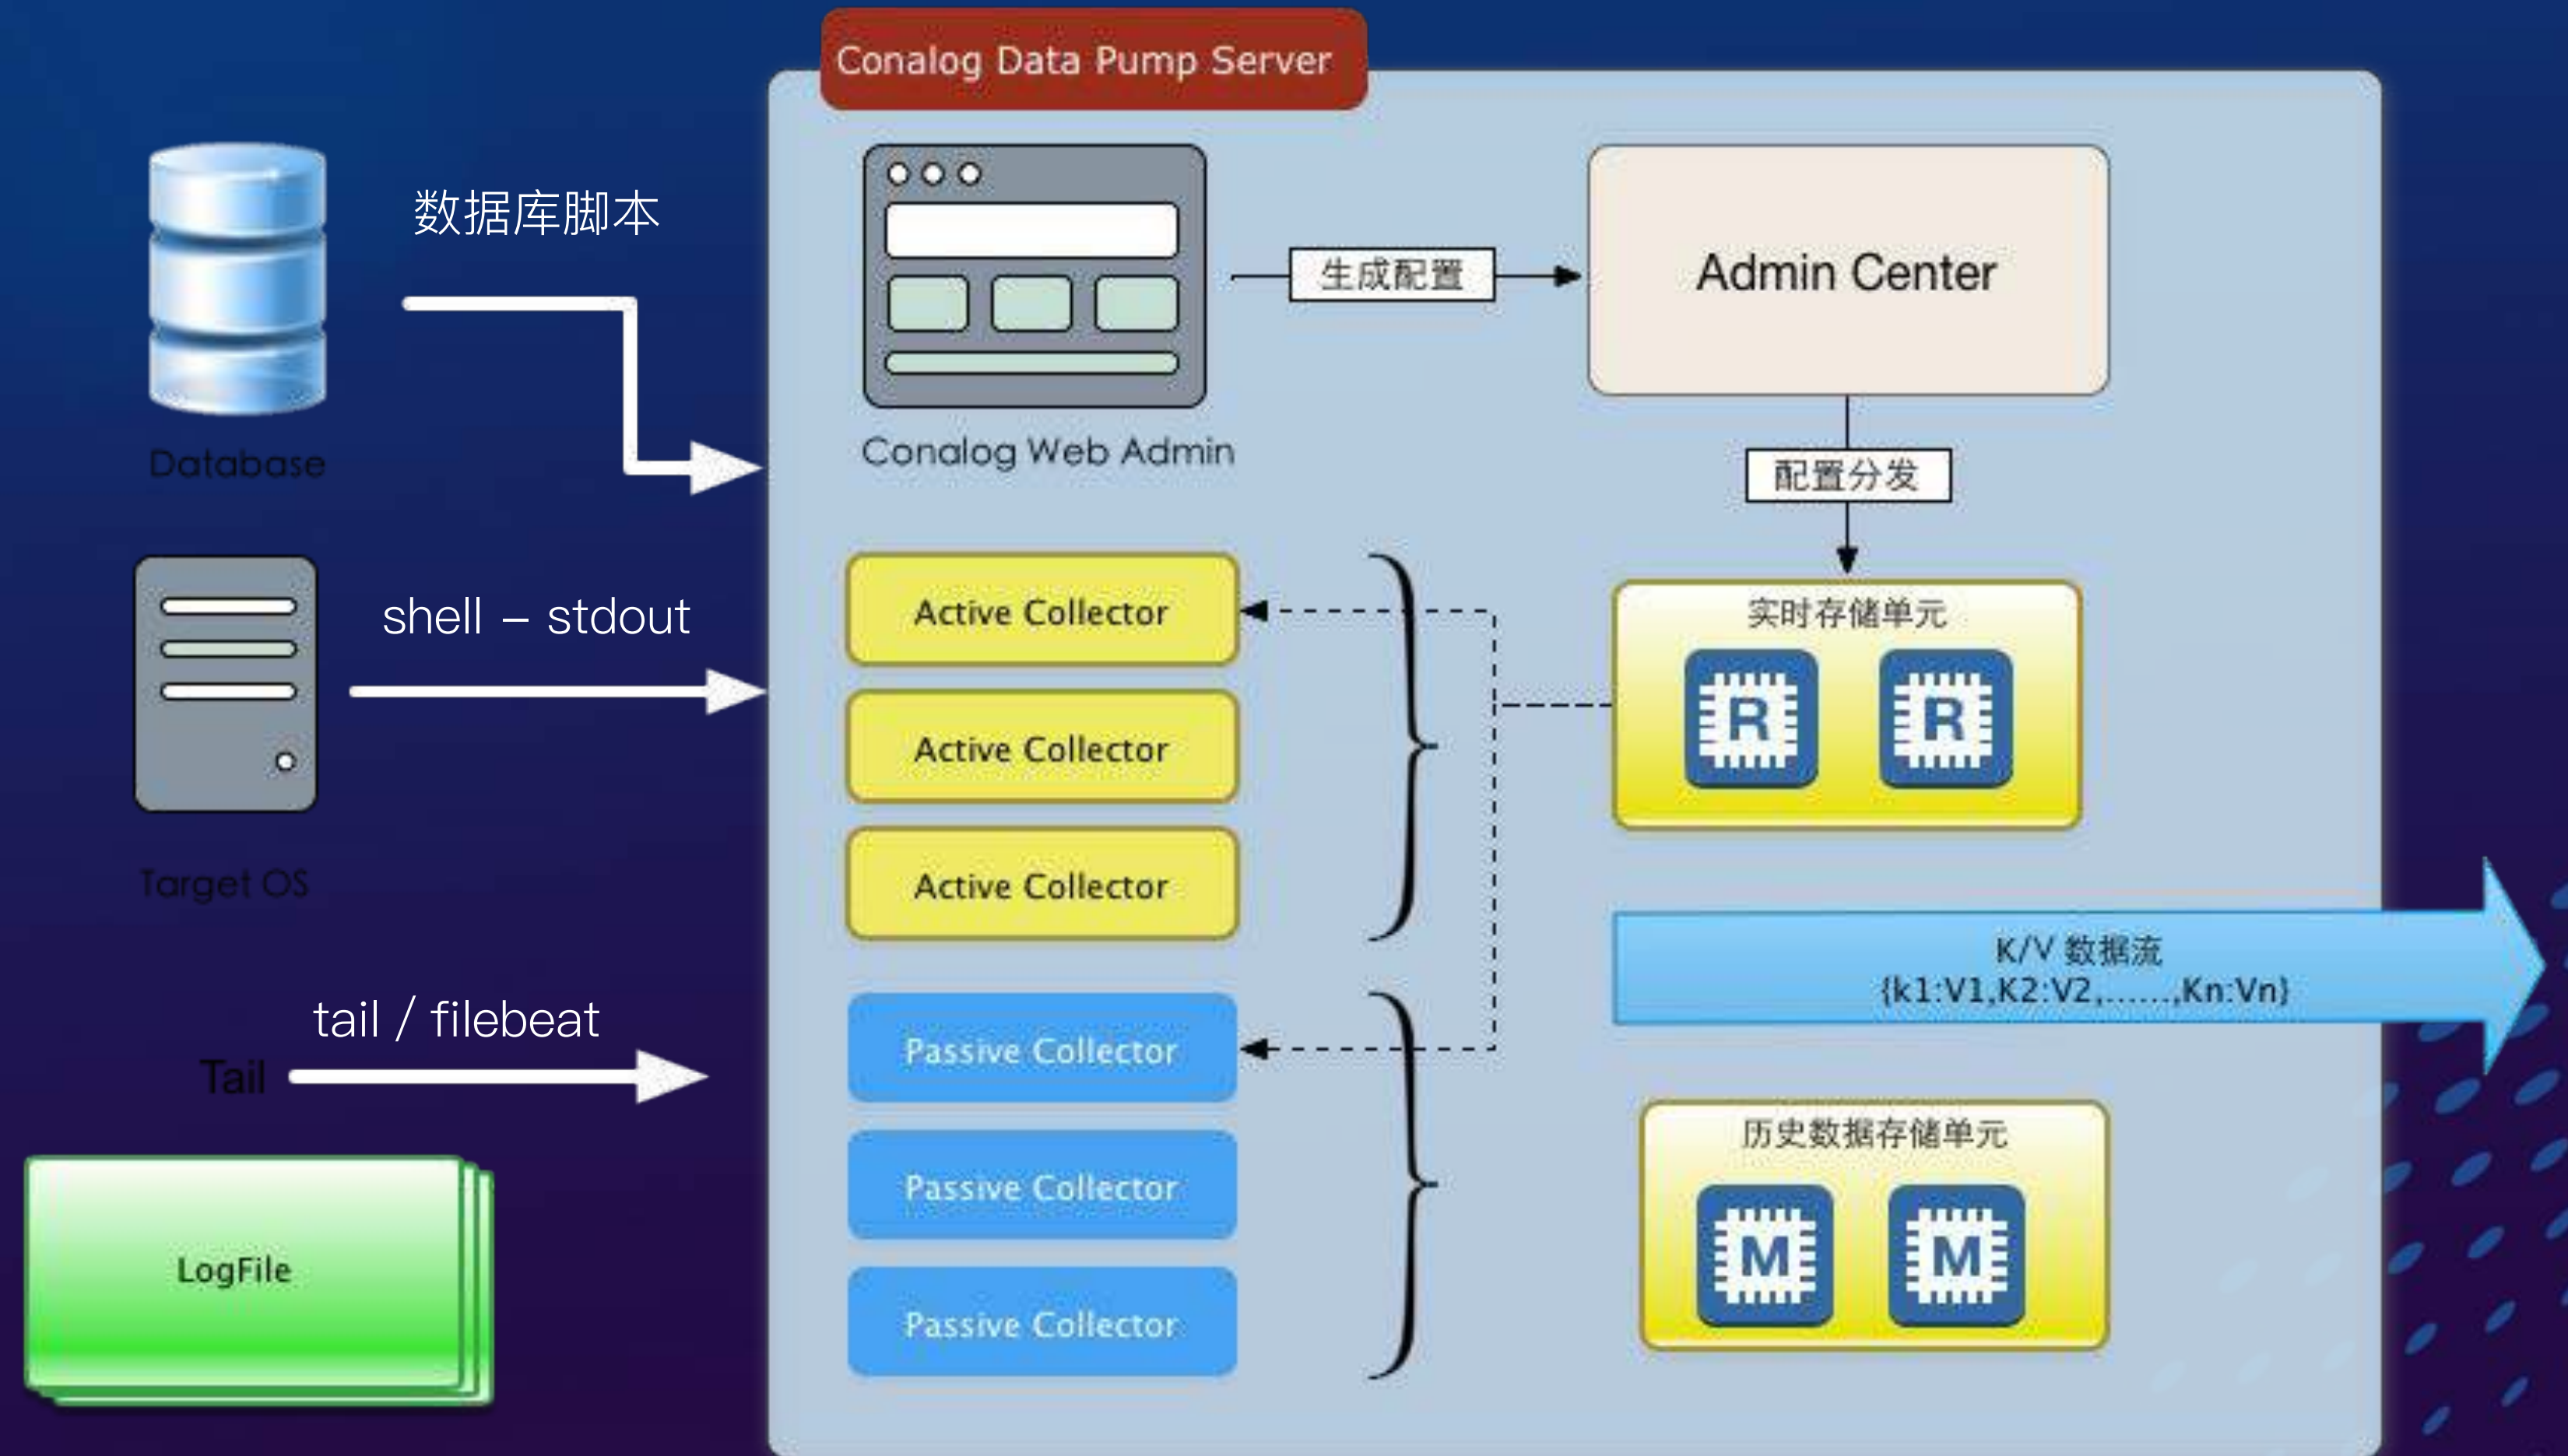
Conalog Data Pump Server

数据库脚本

Database

Conalog Web Admin

生成配置

Admin Center

配置分发

shell – stdout

Target OS

Active Collector

Active Collector

Active Collector

实时存储单元

R R

K/V 数据流
{k1:V1,K2:V2,......,Kn:Vn}

tail / filebeat

Tail

Passive Collector

Passive Collector

Passive Collector

历史数据存储单元

M M

LogFile